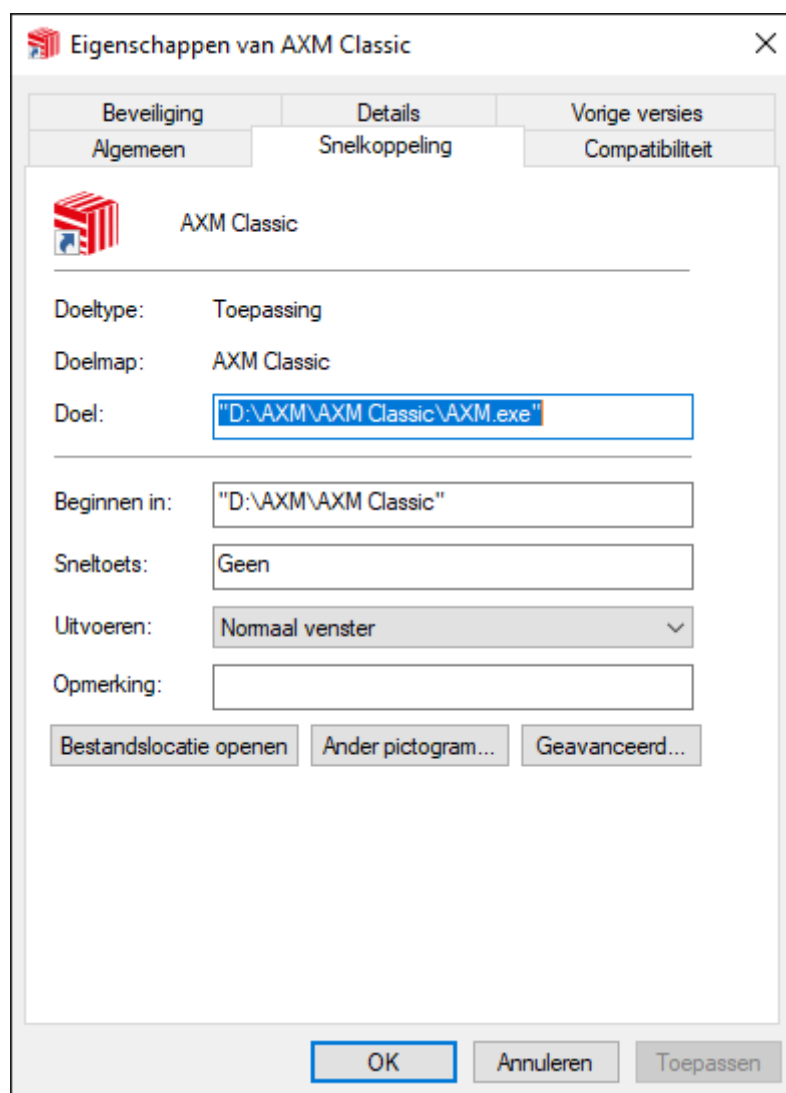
Eigenschappen van AXM Classic

×

Beveiliging | Details | Vorige versies
Algemeen | Snelkoppeling | Compatibiliteit

AXM Classic

Doeltype: Toepassing

Doelmap: AXM Classic

Doel: "D:\AXM\AXM Classic\AXM.exe"

Beginnen in: "D:\AXM\AXM Classic"

Sneltoets: Geen

Uitvoeren: Normaal venster

Opmerking:

Bestandslocatie openen | Ander pictogram... | Geavanceerd...

OK | Annuleren | Toepassen